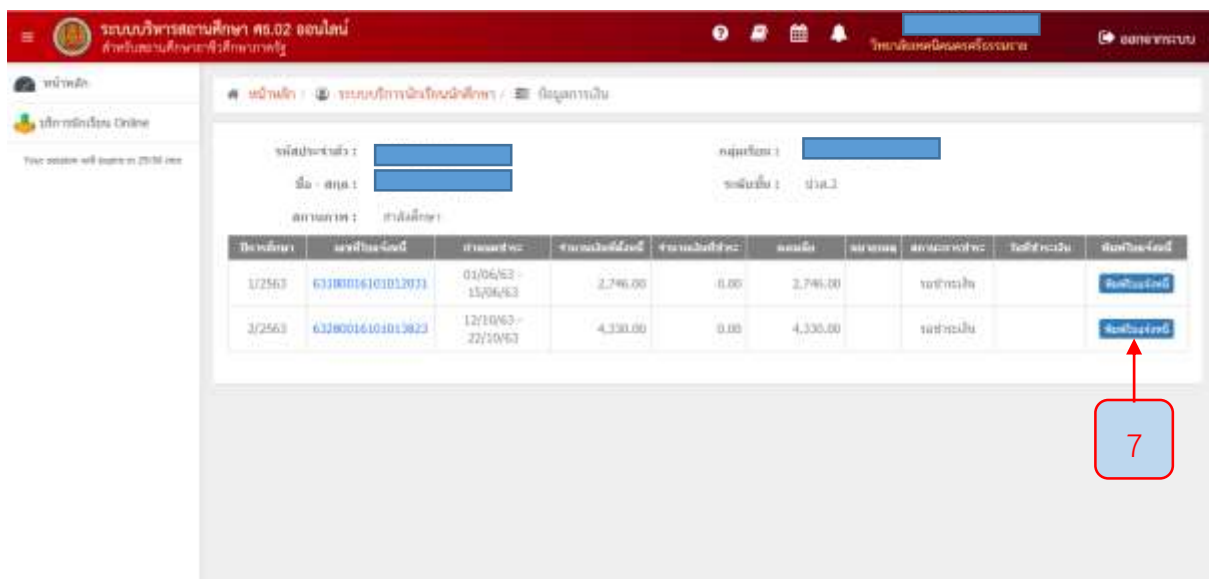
ระบบบริหารสถานศึกษา ศธ.02 ออนไลน์
สำหรับสถานศึกษาอาชีวศึกษาภาครัฐ

วิทยาลัยเทคนิคนครศรีธรรมราช
ออกจากระบบ

หน้าหลัก
บริการนักเรียน Online
Your session will expire in 29:58 min

หน้าหลัก / ระบบบริการนักเรียนนักศึกษา / ข้อมูลการเงิน

รหัสประจำตัว :
ชื่อ - สกุล :
สถานภาพ : กำลังศึกษา
กลุ่มเรียน :
ระดับชั้น : ปวส.2

| ปีการศึกษา | เลขที่ใบแจ้งหนี้ | กำหนดชำระ | จำนวนเงินที่ต้องชำระ | จำนวนเงินที่ชำระ | คงเหลือ | หมายเหตุ | สถานะการชำระ | วันที่ชำระเงิน | พิมพ์ใบแจ้งหนี้ |
|---|---|---|---|---|---|---|---|---|---|
| 1/2563 | 63180016101012031 | 01/06/63 - 15/06/63 | 2,746.00 | 0.00 | 2,746.00 | | รอชำระเงิน | | พิมพ์ใบแจ้งหนี้ |
| 2/2563 | 63280016101013823 | 12/10/63 - 22/10/63 | 4,330.00 | 0.00 | 4,330.00 | | รอชำระเงิน | | พิมพ์ใบแจ้งหนี้ |

7